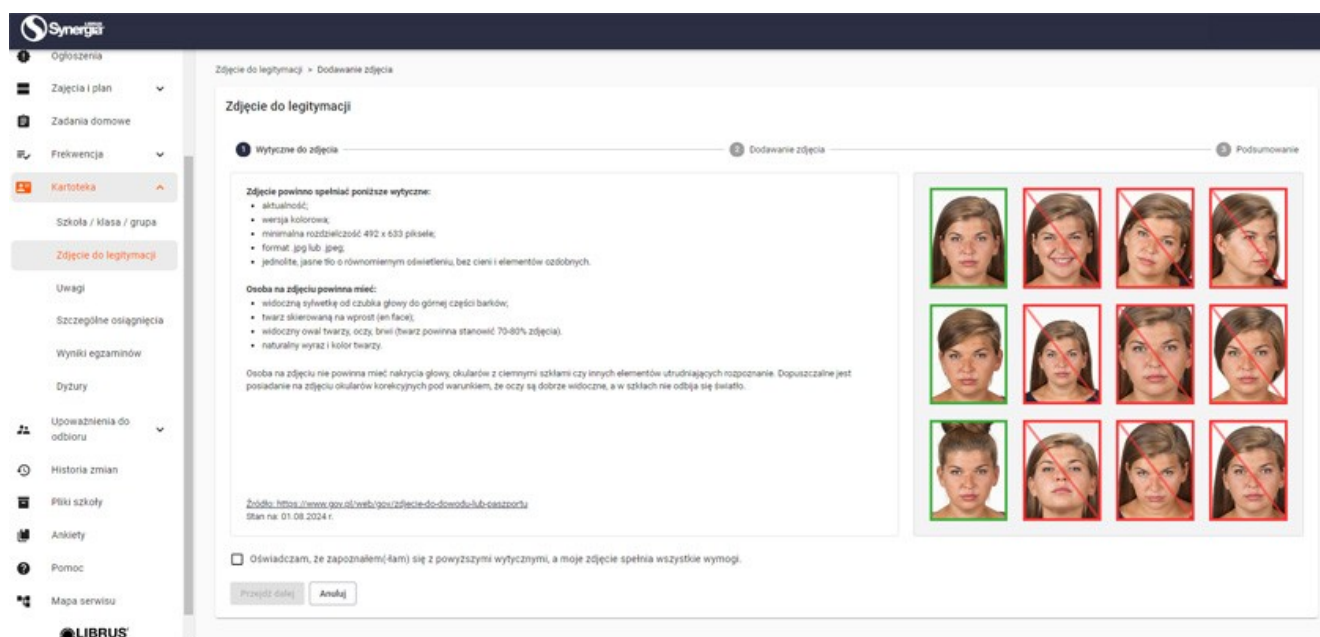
Synergia LIBRUS

Ogłoszenia
Zajęcia i plan
Zadania domowe
Frekwencja
Kartoteka
Szkoła / klasa / grupa
Zdjęcie do legitymacji
Uwagi
Szczególne osiągnięcia
Wyniki egzaminów
Dyżury
Upoważnienia do odbioru
Historia zmian
Pliki szkoły
Ankiety
Pomoc
Mapa serwisu
LIBRUS

Zdjęcie do legitymacji > Dodawanie zdjęcia

Zdjęcie do legitymacji

1 Wytyczne do zdjęcia
2 Dodawanie zdjęcia
3 Podsumowanie

Zdjęcie powinno spełniać poniższe wytyczne:
- aktualność;
- wersja kolorowa;
- minimalna rozdzielczość 492 x 633 piksele;
- format .jpg lub .jpeg;
- jednolite, jasne tło o równomiernym oświetleniu, bez cieni i elementów ozdobnych.

Osoba na zdjęciu powinna mieć:
- widoczną sylwetkę od czubka głowy do górnej części barków;
- twarz skierowaną na wprost (en face);
- widoczny owal twarzy, oczy, brwi (twarz powinna stanowić 70-80% zdjęcia).
- naturalny wyraz i kolor twarzy.

Osoba na zdjęciu nie powinna mieć nakrycia głowy, okularów z ciemnymi szkłami czy innych elementów utrudniających rozpoznanie. Dopuszczalne jest posiadanie na zdjęciu okularów korekcyjnych pod warunkiem, że oczy są dobrze widoczne, a w szkłach nie odbija się światło.

Źródło: https://www.gov.pl/web/gov/zdjecie-do-dowodu-lub-paszportu
Stan na: 01.08.2024 r.

Oświadczam, że zapoznałem(-łam) się z powyższymi wytycznymi, a moje zdjęcie spełnia wszystkie wymogi.

Przejdź dalej
Anuluj